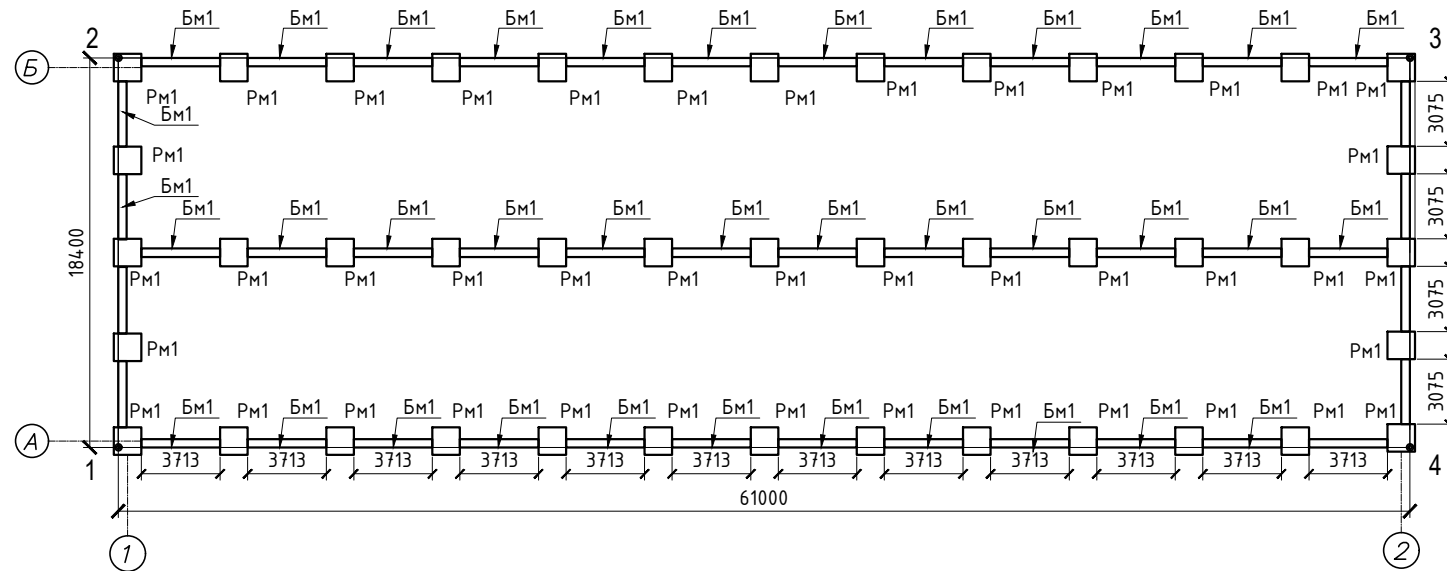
2
Б
Бм1 Бм1 Бм1 Бм1 Бм1 Бм1 Бм1 Бм1 Бм1 Бм1 Бм1 Бм1
3
Рм1 Рм1 Рм1 Рм1 Рм1 Рм1 Рм1 Рм1 Рм1 Рм1 Рм1 Рм1 Рм1
Бм1
Рм1
Рм1
Бм1
Бм1 Бм1 Бм1 Бм1 Бм1 Бм1 Бм1 Бм1 Бм1 Бм1 Бм1 Бм1
Рм1 Рм1 Рм1 Рм1 Рм1 Рм1 Рм1 Рм1 Рм1 Рм1 Рм1 Рм1 Рм1
Рм1
Рм1
18400
3075
3075
3075
3075
Рм1 Бм1 Рм1 Бм1 Рм1 Бм1 Рм1 Бм1 Рм1 Бм1 Рм1 Бм1 Рм1 Бм1 Рм1 Бм1 Рм1 Бм1 Рм1 Бм1 Рм1 Бм1 Рм1 Рм1
А
1
3713 3713 3713 3713 3713 3713 3713 3713 3713 3713 3713 3713
4
61000
1
2